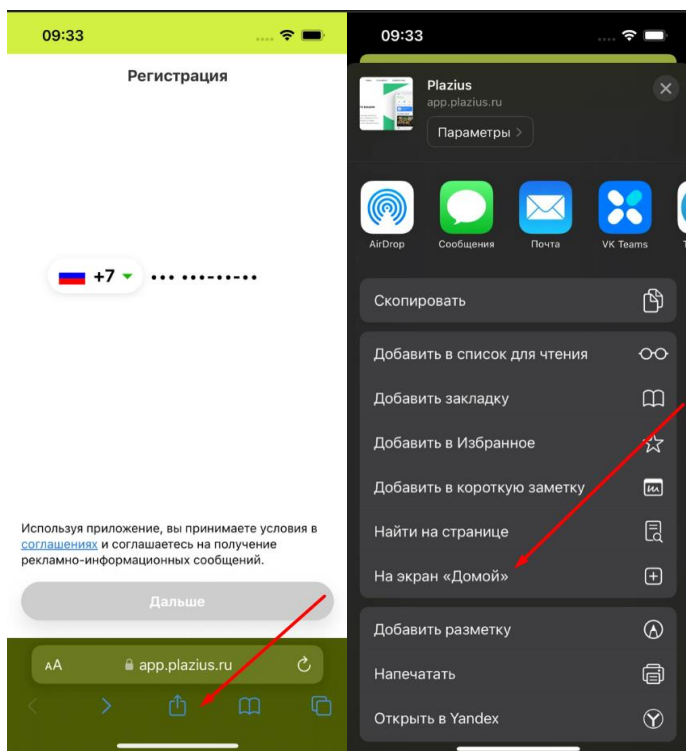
09:33

Регистрация

+7 ••• •••-••-••

Используя приложение, вы принимаете условия в соглашениях и соглашаетесь на получение рекламно-информационных сообщений.

Дальше

AA app.plazius.ru

09:33

Plazius
app.plazius.ru
Параметры >

AirDrop
Сообщения
Почта
VK Teams

Скопировать

Добавить в список для чтения
Добавить закладку
Добавить в Избранное
Добавить в короткую заметку
Найти на странице
На экран «Домой»

Добавить разметку
Напечатать
Открыть в Yandex